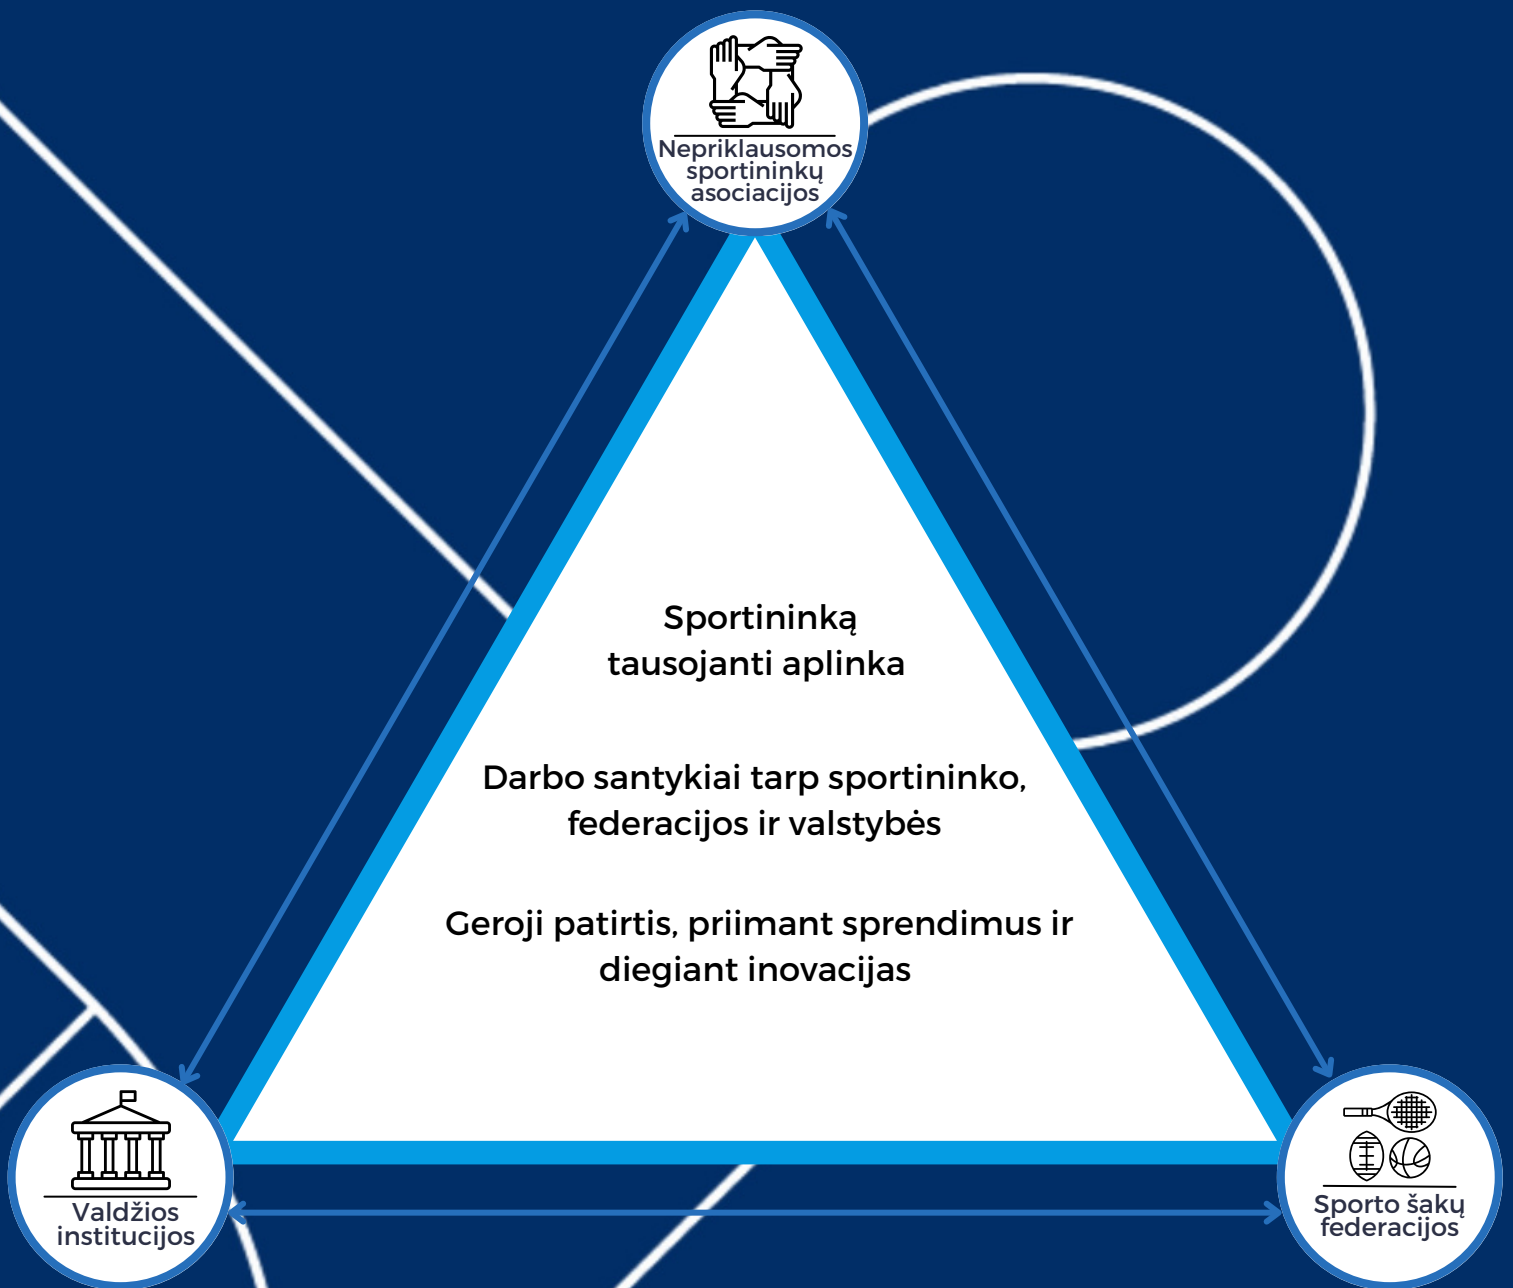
Nepriklausomos sportininkų asociacijos

Sportininką tausojanti aplinka

Darbo santykiai tarp sportininko, federacijos ir valstybės

Geroji patirtis, priimant sprendimus ir diegiant inovacijas

Valdžios institucijos

Sporto šakų federacijos